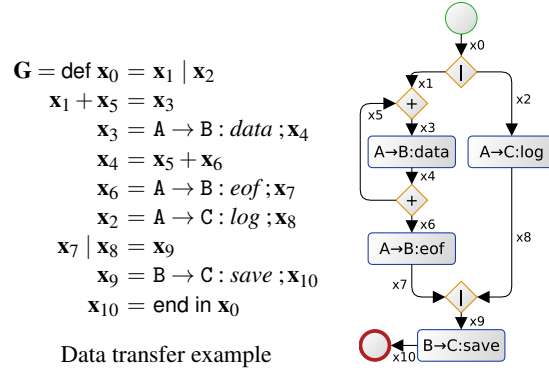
$\mathbf{G} = \text{def } \mathbf{x}_0 = \mathbf{x}_1 \mid \mathbf{x}_2$

$\mathbf{x}_1 + \mathbf{x}_5 = \mathbf{x}_3$

$\mathbf{x}_3 = \mathtt{A} \to \mathtt{B} : \textit{data} \,; \mathbf{x}_4$

$\mathbf{x}_4 = \mathbf{x}_5 + \mathbf{x}_6$

$\mathbf{x}_6 = \mathtt{A} \to \mathtt{B} : \textit{eof} \,; \mathbf{x}_7$

$\mathbf{x}_2 = \mathtt{A} \to \mathtt{C} : \textit{log} \,; \mathbf{x}_8$

$\mathbf{x}_7 \mid \mathbf{x}_8 = \mathbf{x}_9$

$\mathbf{x}_9 = \mathtt{B} \to \mathtt{C} : \textit{save} \,; \mathbf{x}_{10}$

$\mathbf{x}_{10} = \text{end in } \mathbf{x}_0$

Data transfer example

x0
|
x1
x2
x5
+
x3
A→B:data
A→C:log
x4
+
x6
x8
A→B:eof
x7
|
x9
B→C:save
x10